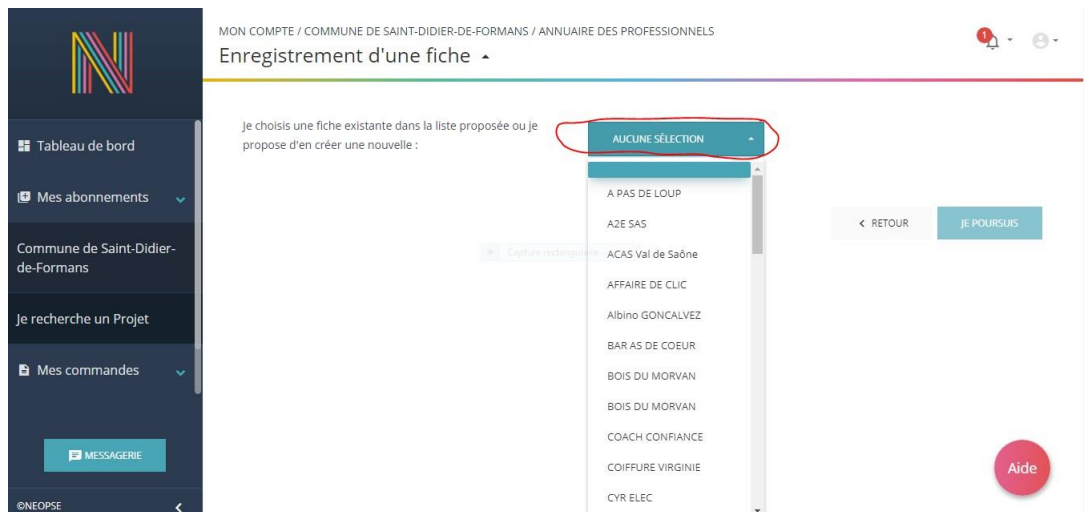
MON COMPTE / COMMUNE DE SAINT-DIDIER-DE-FORMANS / ANNUAIRE DES PROFESSIONNELS

Enregistrement d'une fiche

1

Tableau de bord

Mes abonnements

Commune de Saint-Didier-de-Formans

Je recherche un Projet

Mes commandes

MESSAGERIE

©NEOPSE

Je choisis une fiche existante dans la liste proposée ou je propose d'en créer une nouvelle :

AUCUNE SÉLECTION

A PAS DE LOUP
A2E SAS
ACAS Val de Saône
AFFAIRE DE CLIC
Albino GONCALVEZ
BAR AS DE COEUR
BOIS DU MORVAN
BOIS DU MORVAN
COACH CONFIANCE
COIFFURE VIRGINIE
CYR ELEC

Capture rectangulaire

< RETOUR

JE POURSUIS

Aide